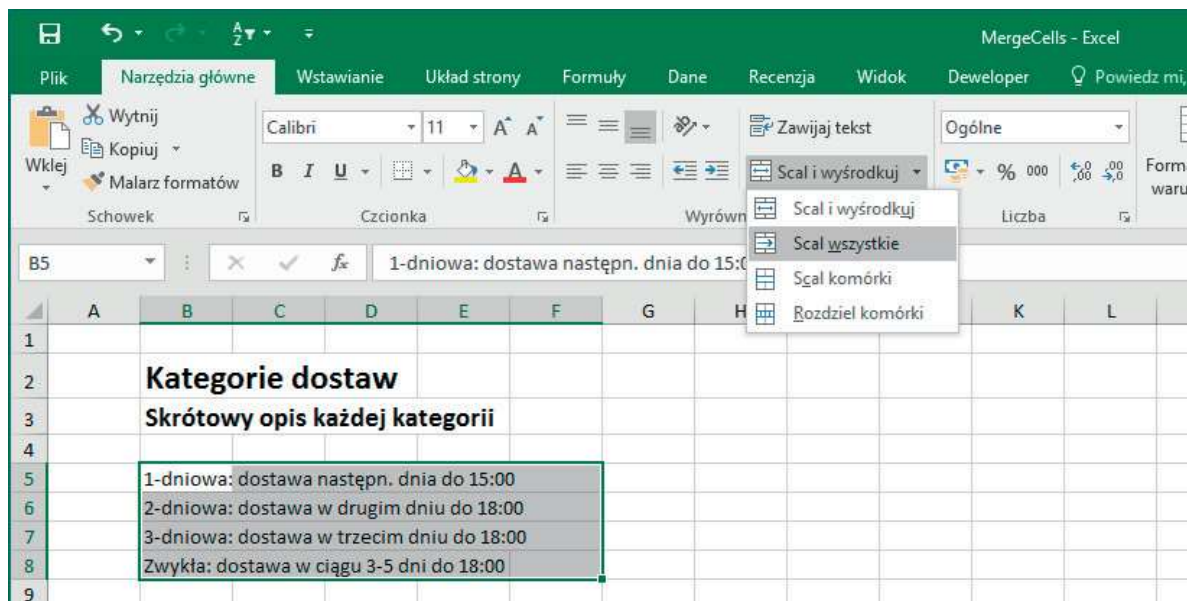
MergeCells - Excel

Plik | Narzędzia główne | Wstawianie | Układ strony | Formuły | Dane | Recenzja | Widok | Deweloper | Powiedz mi,

Wytnij
Kopiuj
Wklej
Malarz formatów
Schowek

Calibri | 11 | A A
B I U
Czcionka

Zawijaj tekst
Scal i wyśrodkuj
Wyrówn

Ogólne
% 000
Liczba

Form waru

Scal i wyśrodkuj
Scal wszystkie
Scal komórki
Rozdziel komórki

B5 | $f_x$ | 1-dniowa: dostawa następn. dnia do 15:0

| | A | B | C | D | E | F | G | H | | K | L |
|---|---|---|---|---|---|---|---|---|---|---|---|
| 1 | | | | | | | | | | | |
| 2 | | Kategorie dostaw | | | | | | | | | |
| 3 | | Skrótowy opis każdej kategorii | | | | | | | | | |
| 4 | | | | | | | | | | | |
| 5 | | 1-dniowa: dostawa następn. dnia do 15:00 | | | | | | | | | |
| 6 | | 2-dniowa: dostawa w drugim dniu do 18:00 | | | | | | | | | |
| 7 | | 3-dniowa: dostawa w trzecim dniu do 18:00 | | | | | | | | | |
| 8 | | Zwykła: dostawa w ciągu 3-5 dni do 18:00 | | | | | | | | | |
| 9 | | | | | | | | | | | |